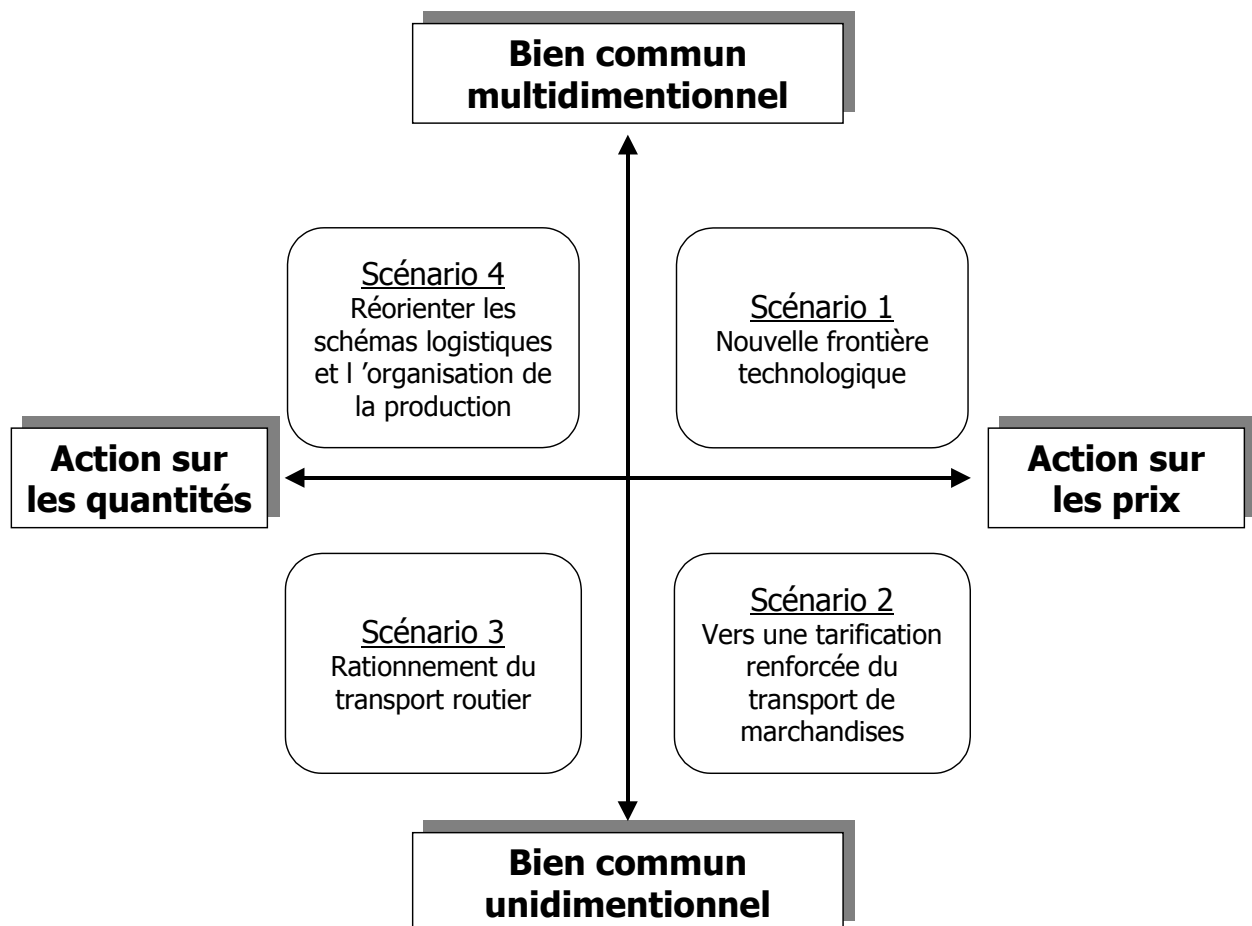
Bien commun multidimentionnel

Scénario 4
Réorienter les schémas logistiques et l 'organisation de la production

Scénario 1
Nouvelle frontière technologique

Action sur les quantités

Action sur les prix

Scénario 3
Rationnement du transport routier

Scénario 2
Vers une tarification renforcée du transport de marchandises

Bien commun unidimentionnel